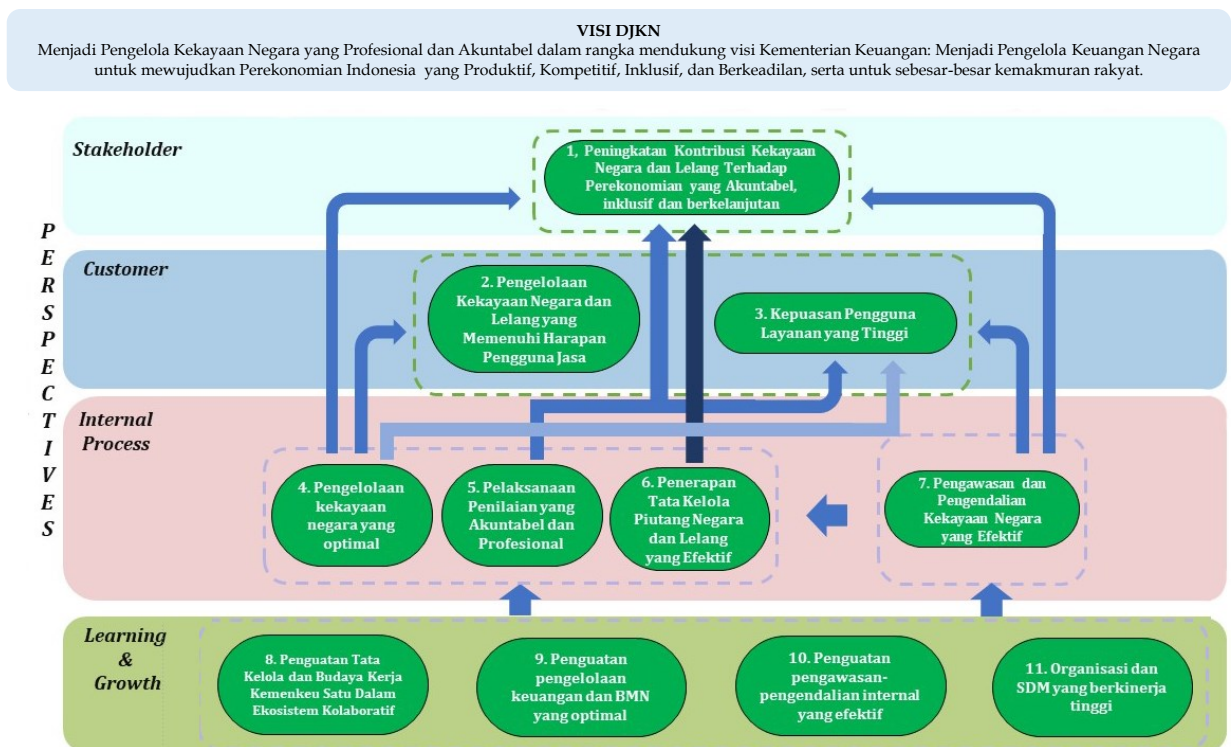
VISI DJKN
Menjadi Pengelola Kekayaan Negara yang Profesional dan Akuntabel dalam rangka mendukung visi Kementerian Keuangan: Menjadi Pengelola Keuangan Negara untuk mewujudkan Perekonomian Indonesia yang Produktif, Kompetitif, Inklusif, dan Berkeadilan, serta untuk sebesar-besar kemakmuran rakyat.

P E R S P E C T I V E S

Stakeholder

1, Peningkatan Kontribusi Kekayaan Negara dan Lelang Terhadap Perekonomian yang Akuntabel, inklusif dan berkelanjutan

Customer

2. Pengelolaan Kekayaan Negara dan Lelang yang Memenuhi Harapan Pengguna Jasa

3. Kepuasan Pengguna Layanan yang Tinggi

Internal Process

4. Pengelolaan kekayaan negara yang optimal

5. Pelaksanaan Penilaian yang Akuntabel dan Profesional

6. Penerapan Tata Kelola Piutang Negara dan Lelang yang Efektif

7. Pengawasan dan Pengendalian Kekayaan Negara yang Efektif

Learning & Growth

8. Penguatan Tata Kelola dan Budaya Kerja Kemenkeu Satu Dalam Ekosistem Kolaboratif

9. Penguatan pengelolaan keuangan dan BMN yang optimal

10. Penguatan pengawasan-pengendalian internal yang efektif

11. Organisasi dan SDM yang berkinerja tinggi